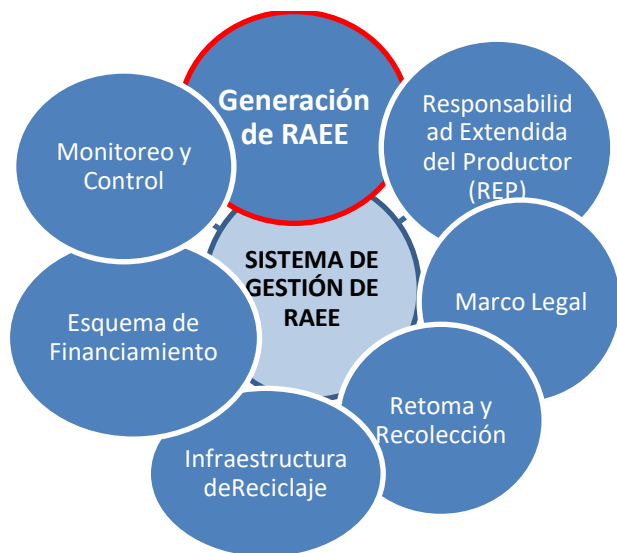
Generación de RAEE

Responsabilidad Extendida del Productor (REP)

Marco Legal

Retoma y Recolección

Infraestructura deReciclaje

Esquema de Financiamiento

Monitoreo y Control

SISTEMA DE GESTIÓN DE RAEE